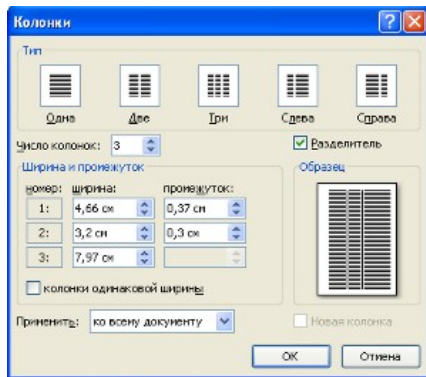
Колонки

Тип

Одна
Две
Три
Слева
Справа

Число колонок: 3

Разделитель

Ширина и промежуток

| номер: | ширина: | промежуток: |
|---|---|---|
| 1: | 4,66 см | 0,37 см |
| 2: | 3,2 см | 0,3 см |
| 3: | 7,97 см | |

колонки одинаковой ширины

Образец

Применить: ко всему документу

Новая колонка

ОК
Отмена